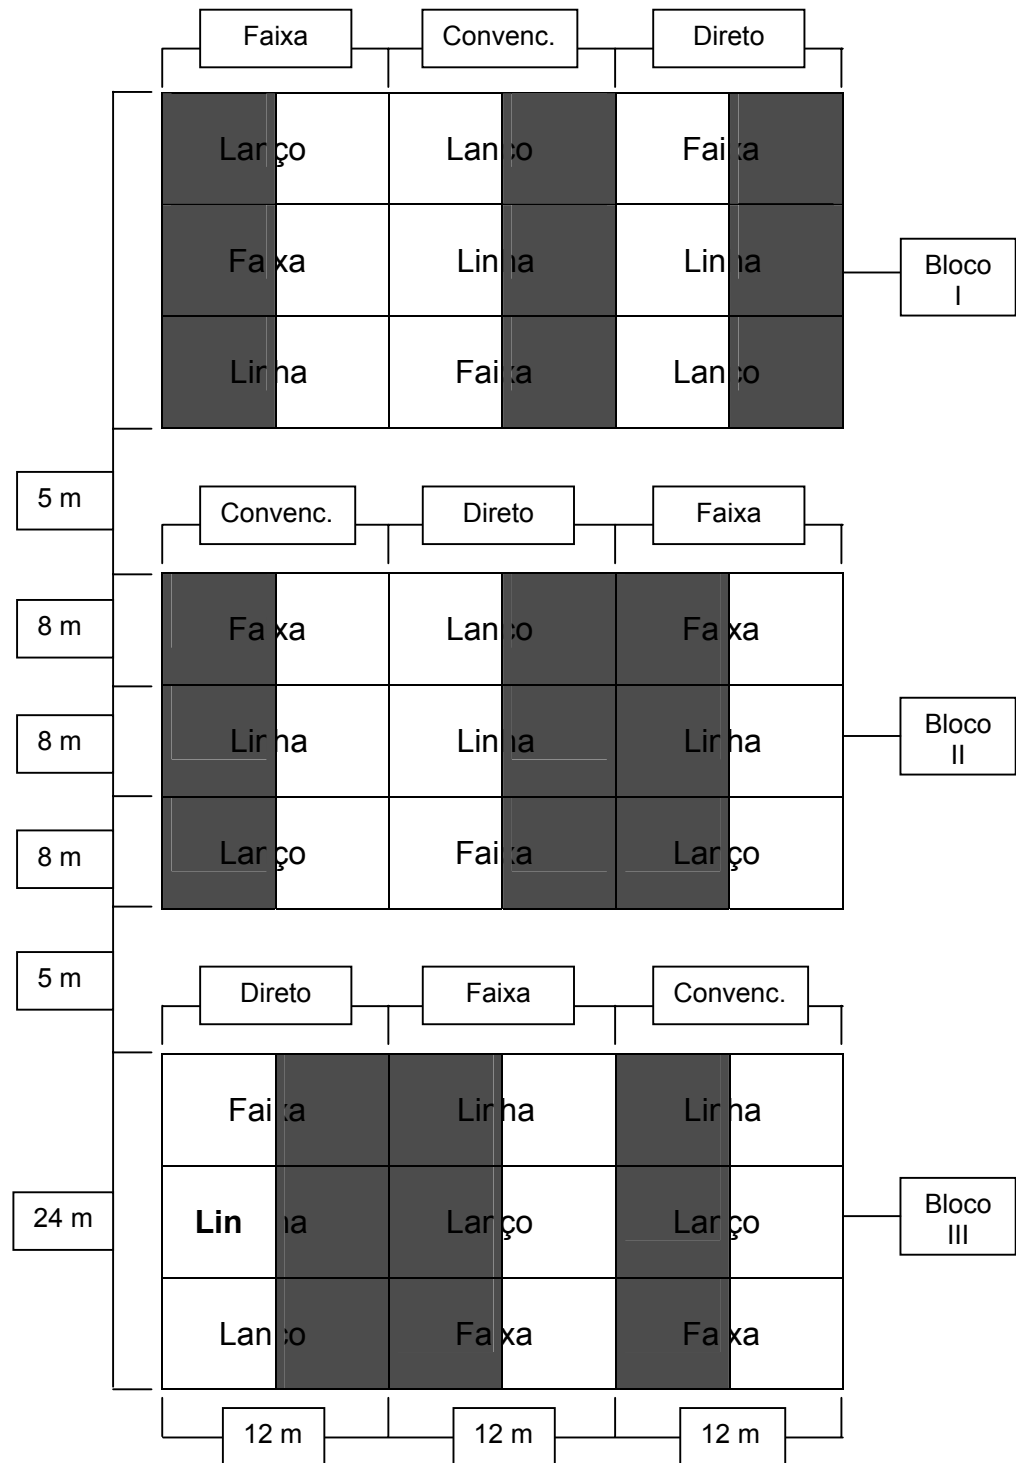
Faixa Convenc. Direto

Lanço Lanço Faixa
Faixa Linha Linha
Linha Faixa Lanço

Bloco I

5 m

Convenc. Direto Faixa

8 m
Faixa Lanço Faixa
8 m
Linha Linha Linha
8 m
Lanço Faixa Lanço

Bloco II

5 m

Direto Faixa Convenc.

Faixa Linha Linha
24 m
Linha Lanço Lanço
Lanço Faixa Faixa

Bloco III

12 m 12 m 12 m